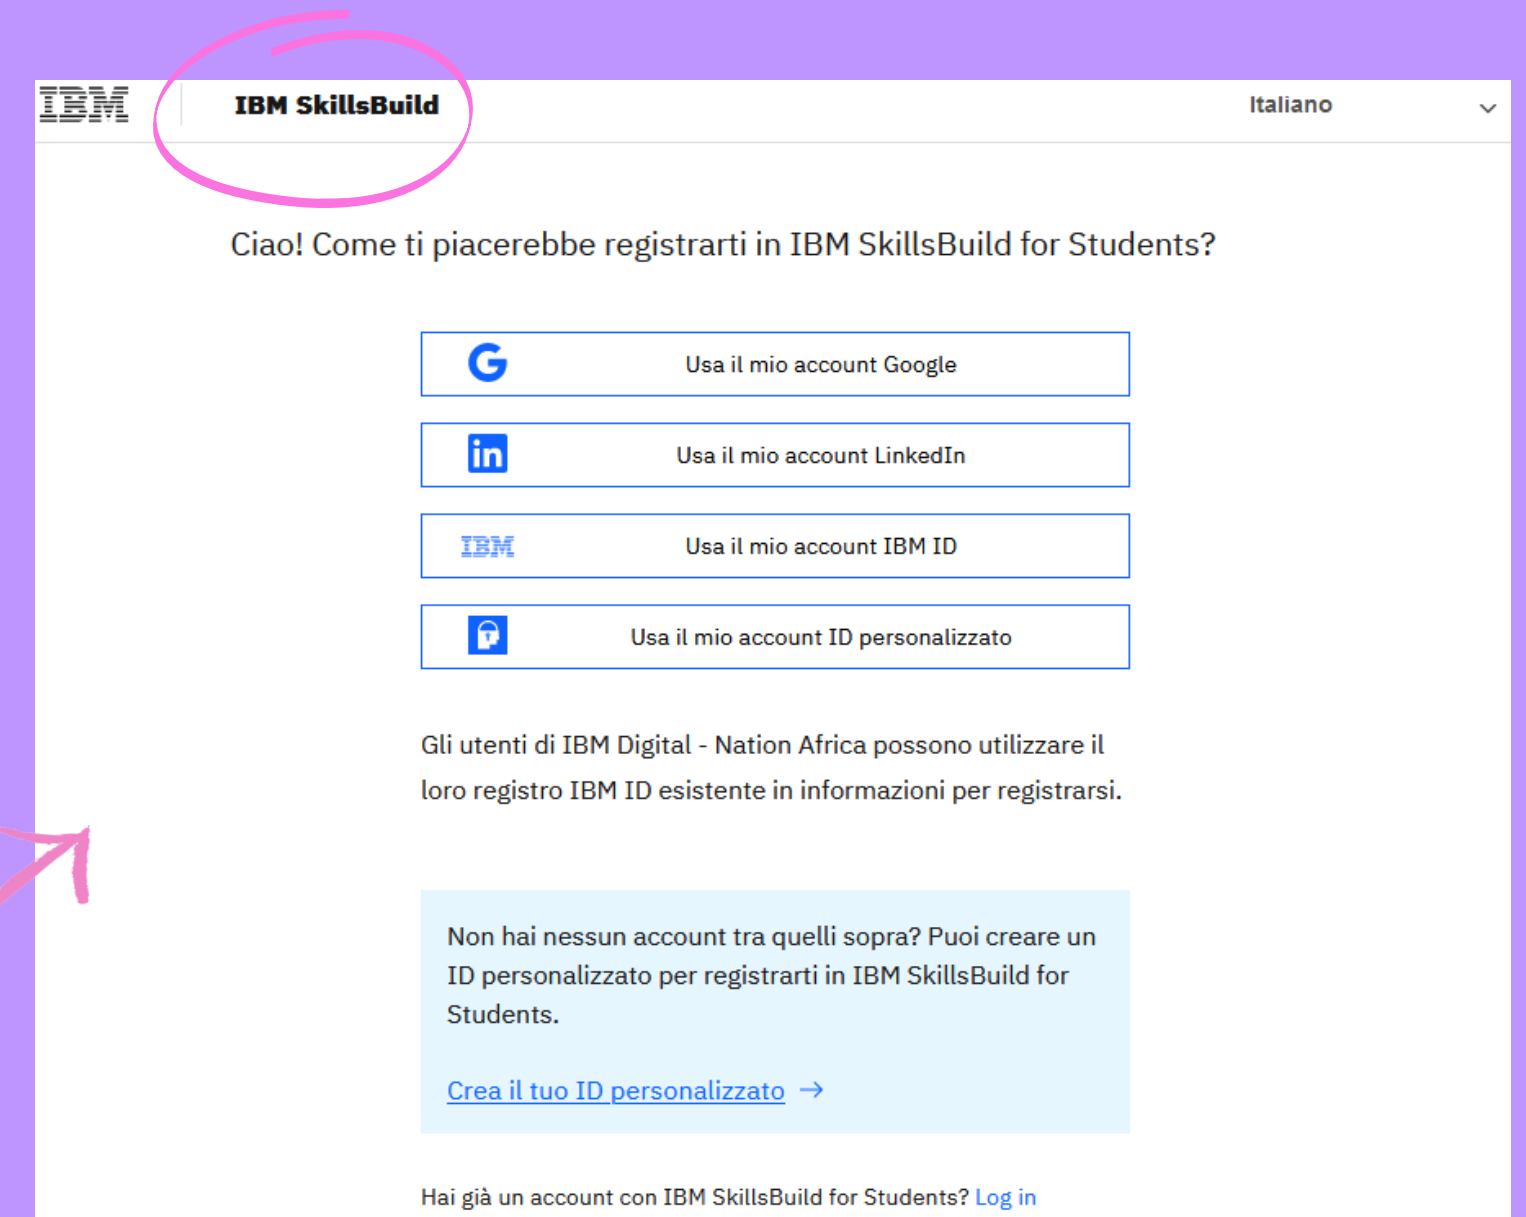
IBM IBM SkillsBuild Italiano

Ciao! Come ti piacerebbe registrarti in IBM SkillsBuild for Students?

Usa il mio account Google

Usa il mio account LinkedIn

IBM Usa il mio account IBM ID

Usa il mio account ID personalizzato

Gli utenti di IBM Digital - Nation Africa possono utilizzare il loro registro IBM ID esistente in informazioni per registrarsi.

Non hai nessun account tra quelli sopra? Puoi creare un ID personalizzato per registrarti in IBM SkillsBuild for Students.

Crea il tuo ID personalizzato →

Hai già un account con IBM SkillsBuild for Students? Log in